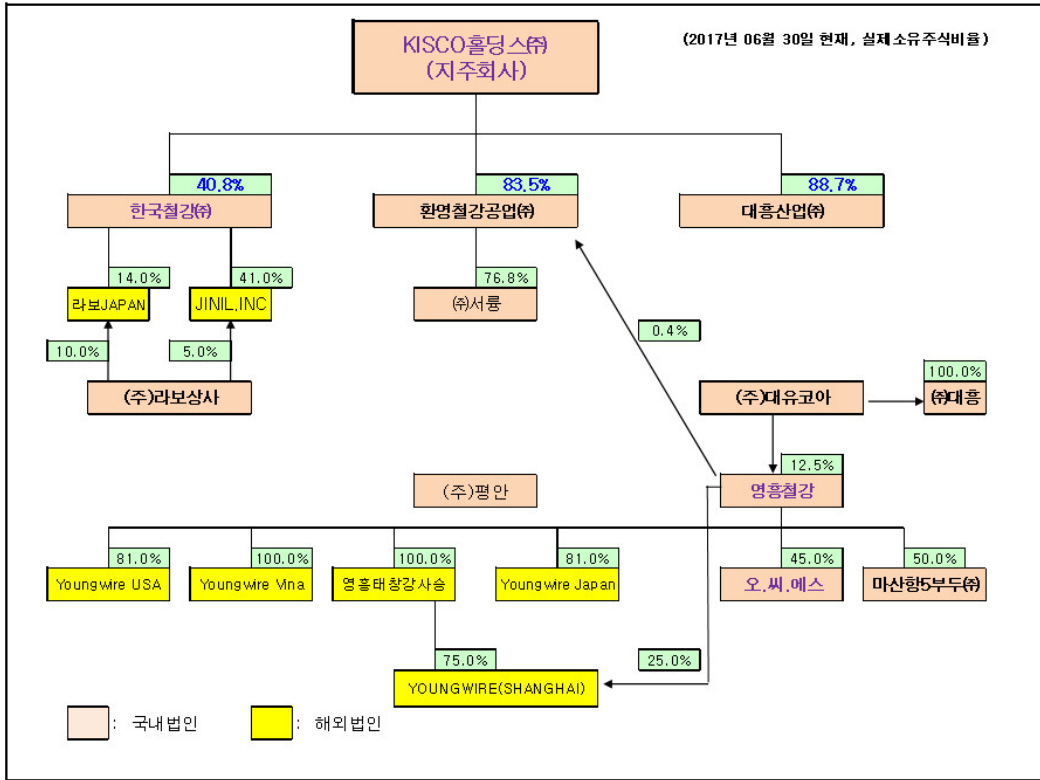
KISCO홀딩스㈜
(지주회사)

(2017년 06월 30일 현재, 실제소유주식비율)

40.8%
한국철강㈜

83.5%
환영철강공업㈜

88.7%
대흥산업㈜

14.0%
라보JAPAN

41.0%
JINIL,INC

76.8%
㈜서륭

10.0%

5.0%

0.4%

(주)라보상사

100.0%
(주)대유코아
㈜대흥

12.5%
영흥철강

(주)평안

81.0%
Youngwire USA

100.0%
Youngwire Vina

100.0%
영흥태창강사승

81.0%
Youngwire Japan

45.0%
오.씨.에스

50.0%
마산항5부두㈜

75.0%
YOUNGWIRE(SHANGHAI)

25.0%

: 국내법인
: 해외법인